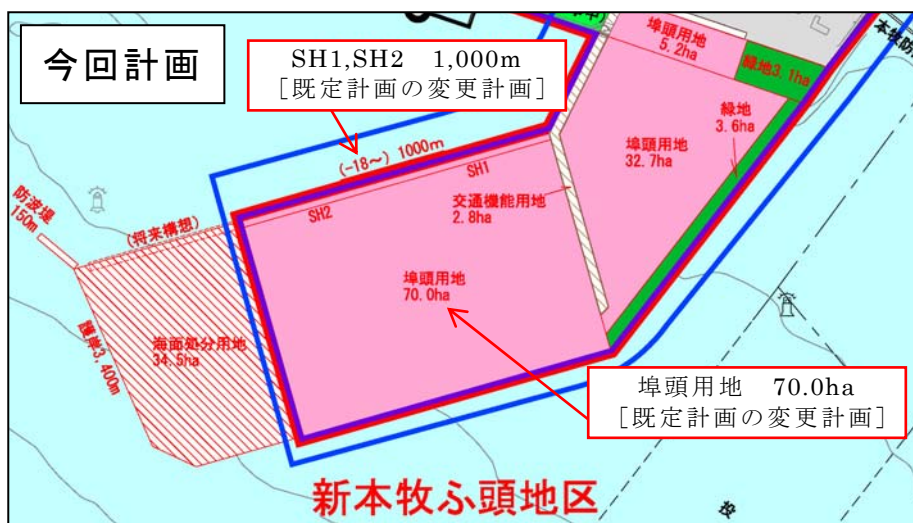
今回計画

SH1,SH2　1,000m
［既定計画の変更計画］

埠頭用地
5.2ha

緑地3.1ha

本牧防

(-18～) 1000m

SH1

SH2

交通機能用地
2.8ha

埠頭用地
32.7ha

緑地
3.6ha

防波堤
150m

(将来構想)

埠頭用地
70.0ha

海面処分用地
34.5ha

護岸3,400m

埠頭用地　70.0ha
［既定計画の変更計画］

新本牧ふ頭地区